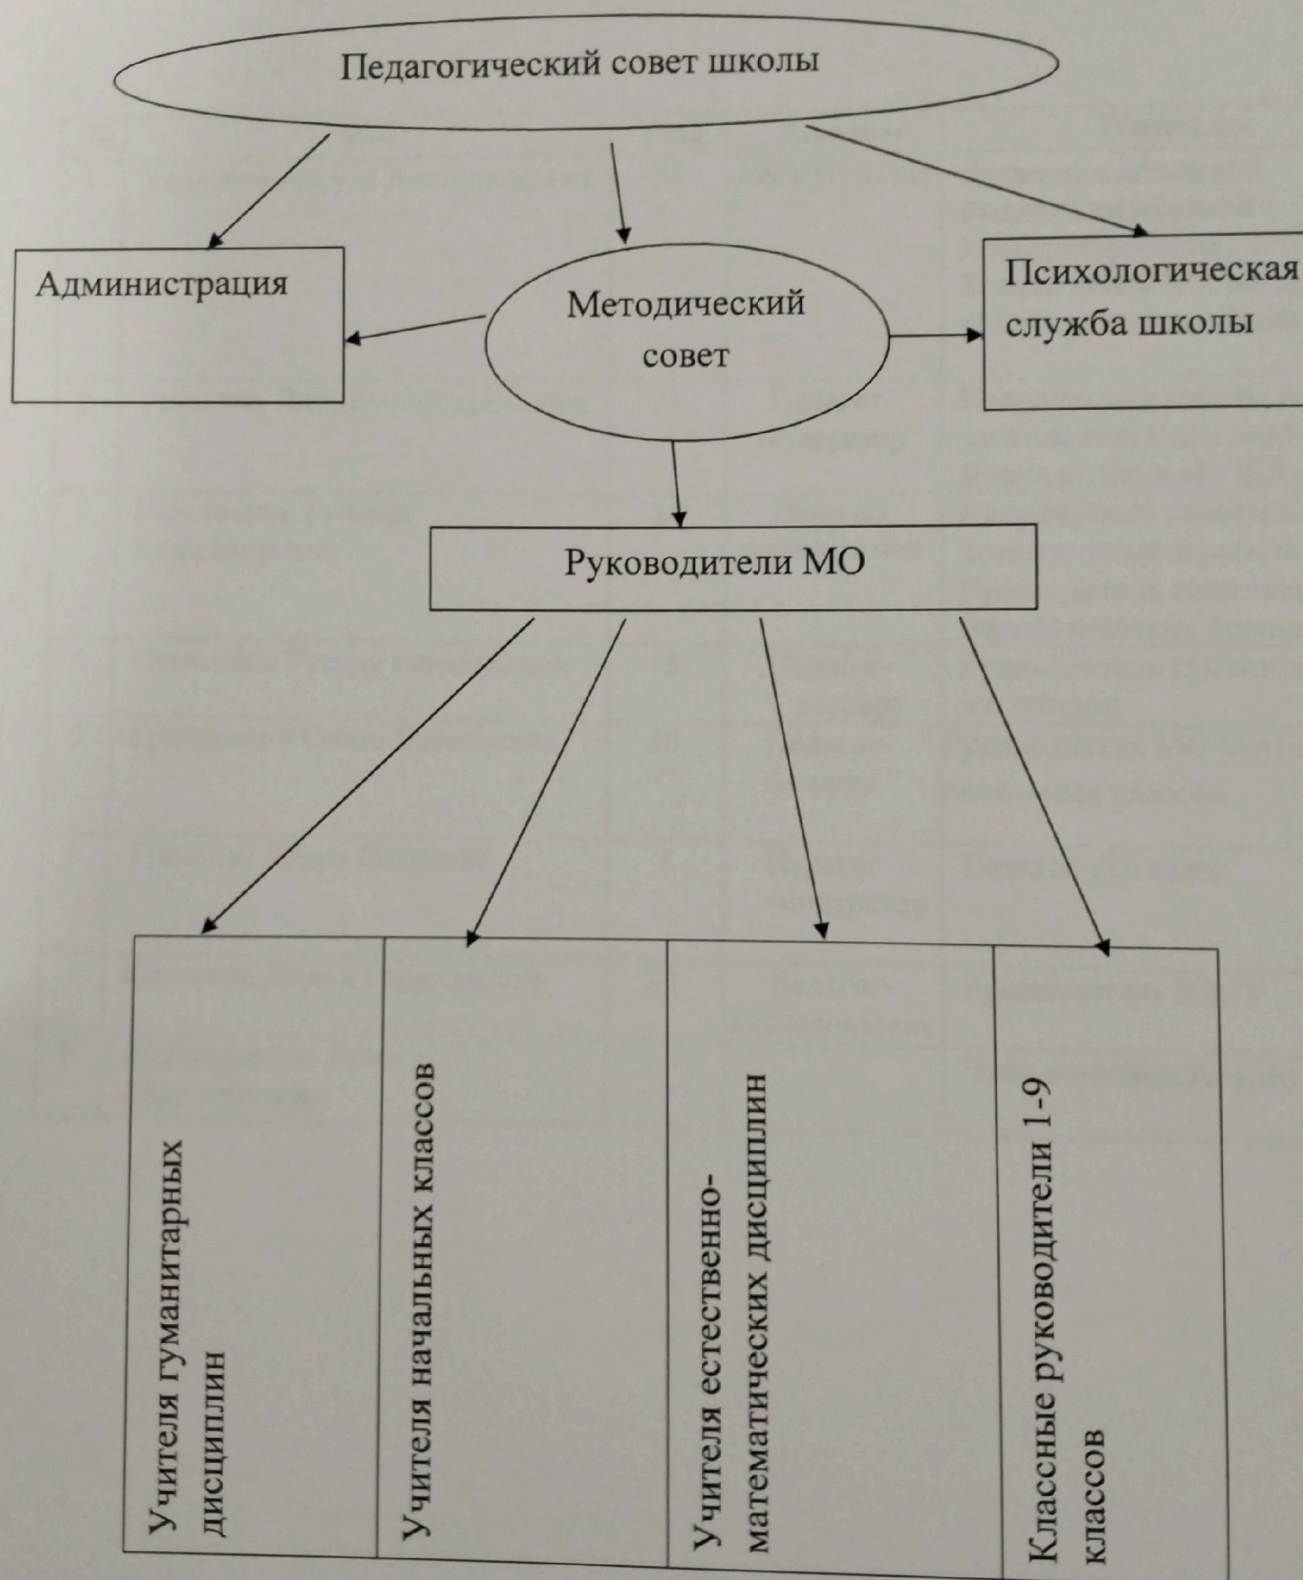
Педагогический совет школы

Администрация

Методический совет

Психологическая служба школы

Руководители МО

Учителя гуманитарных дисциплин

Учителя начальных классов

Учителя естественно-математических дисциплин

Классные руководители 1-9 классов